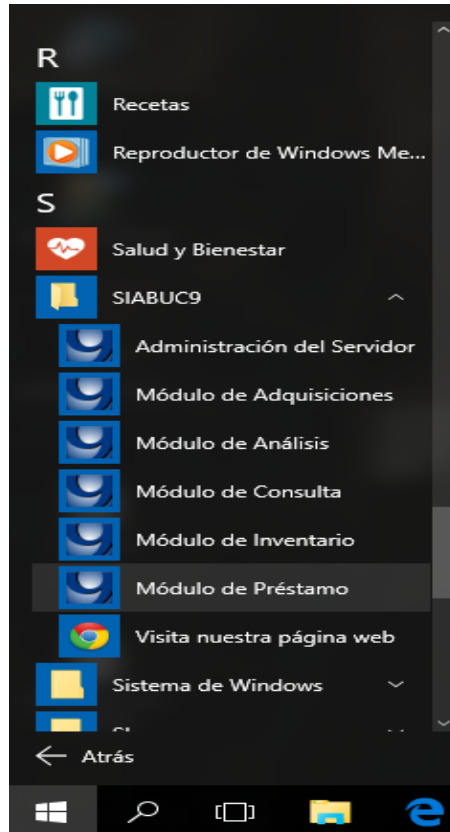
R

Recetas

Reproductor de Windows Me...

S

Salud y Bienestar

SIABUC9

Administración del Servidor

Módulo de Adquisiciones

Módulo de Análisis

Módulo de Consulta

Módulo de Inventario

Módulo de Préstamo

Visita nuestra página web

Sistema de Windows

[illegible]

Atrás